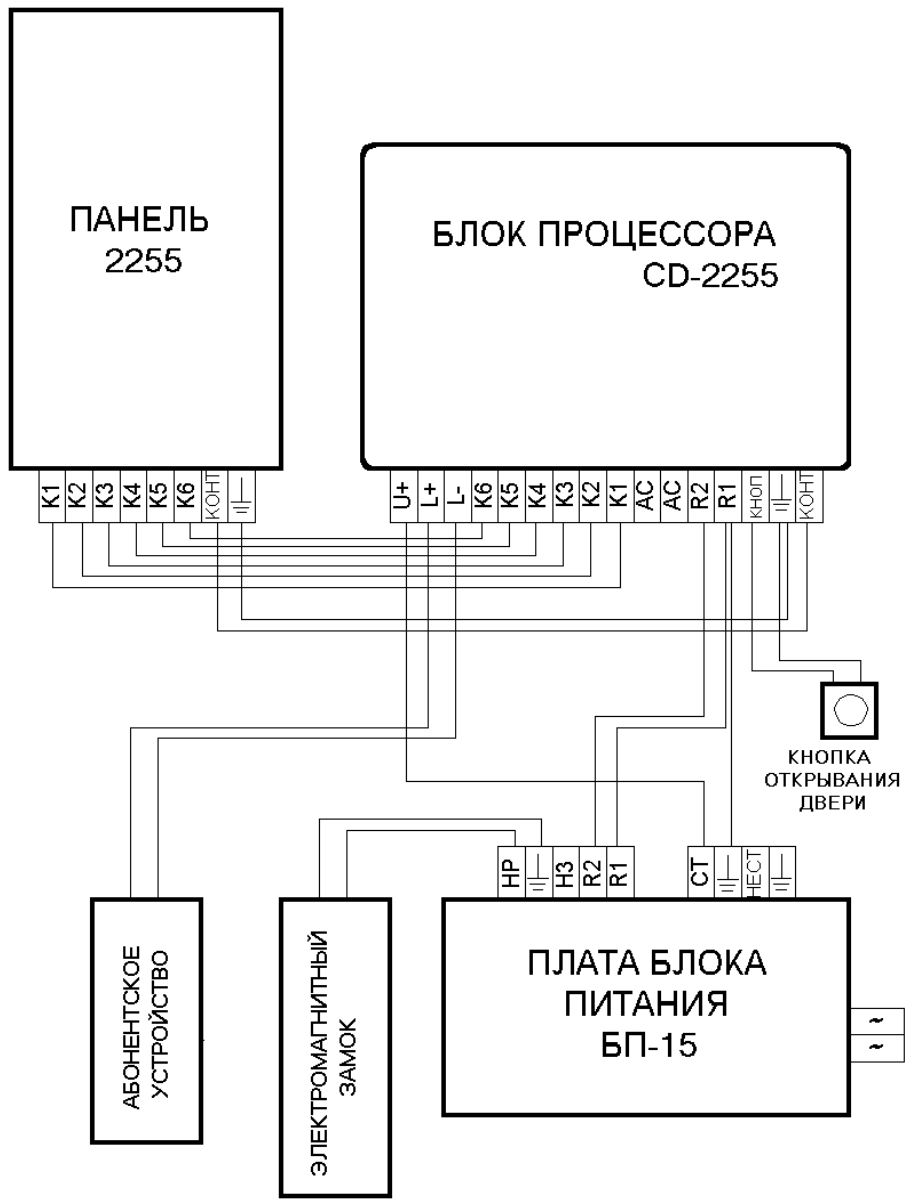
ПАНЕЛЬ
2255

БЛОК ПРОЦЕССОРА
CD-2255

K1 K2 K3 K4 K5 K6 КОНТ

U+ L+ L- K6 K5 K4 K3 K2 K1 AC AC R2 R1 КНОП КОНТ

КНОПКА
ОТКРЫВАНИЯ
ДВЕРИ

HP H3 R2 R1 CT НЕСТ

АБОНЕНТСКОЕ
УСТРОЙСТВО

ЭЛЕКТРОМАГНИТНЫЙ
ЗАМОК

ПЛАТА БЛОКА
ПИТАНИЯ
БП-15

~
~